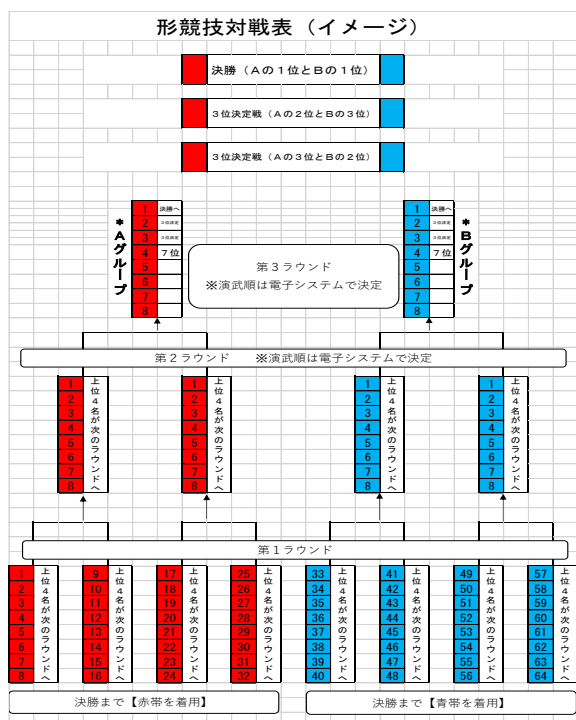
形競技対戦表（イメージ）

決勝（Aの１位とBの１位）

３位決定戦（Aの２位とBの３位）

３位決定戦（Aの３位とBの２位）

＊Aグループ

| 1 | 決勝へ |
|---|---|
| 2 | 3位決定 |
| 3 | 3位決定 |
| 4 | 7位 |
| 5 | |
| 6 | |
| 7 | |
| 8 | |

第３ラウンド
※演武順は電子システムで決定

＊Bグループ

| 1 | 決勝へ |
|---|---|
| 2 | 3位決定 |
| 3 | 3位決定 |
| 4 | 7位 |
| 5 | |
| 6 | |
| 7 | |
| 8 | |

第２ラウンド　※演武順は電子システムで決定

1 2 3 4 5 6 7 8 上位４名が次のラウンドへ

1 2 3 4 5 6 7 8 上位４名が次のラウンドへ

1 2 3 4 5 6 7 8 上位４名が次のラウンドへ

1 2 3 4 5 6 7 8 上位４名が次のラウンドへ

第１ラウンド

1 2 3 4 5 6 7 8 上位４名が次のラウンドへ

9 10 11 12 13 14 15 16 上位４名が次のラウンドへ

17 18 19 20 21 22 23 24 上位４名が次のラウンドへ

25 26 27 28 29 30 31 32 上位４名が次のラウンドへ

33 34 35 36 37 38 39 40 上位４名が次のラウンドへ

41 42 43 44 45 46 47 48 上位４名が次のラウンドへ

49 50 51 52 53 54 55 56 上位４名が次のラウンドへ

57 58 59 60 61 62 63 64 上位４名が次のラウンドへ

決勝まで【赤帯を着用】

決勝まで【青帯を着用】